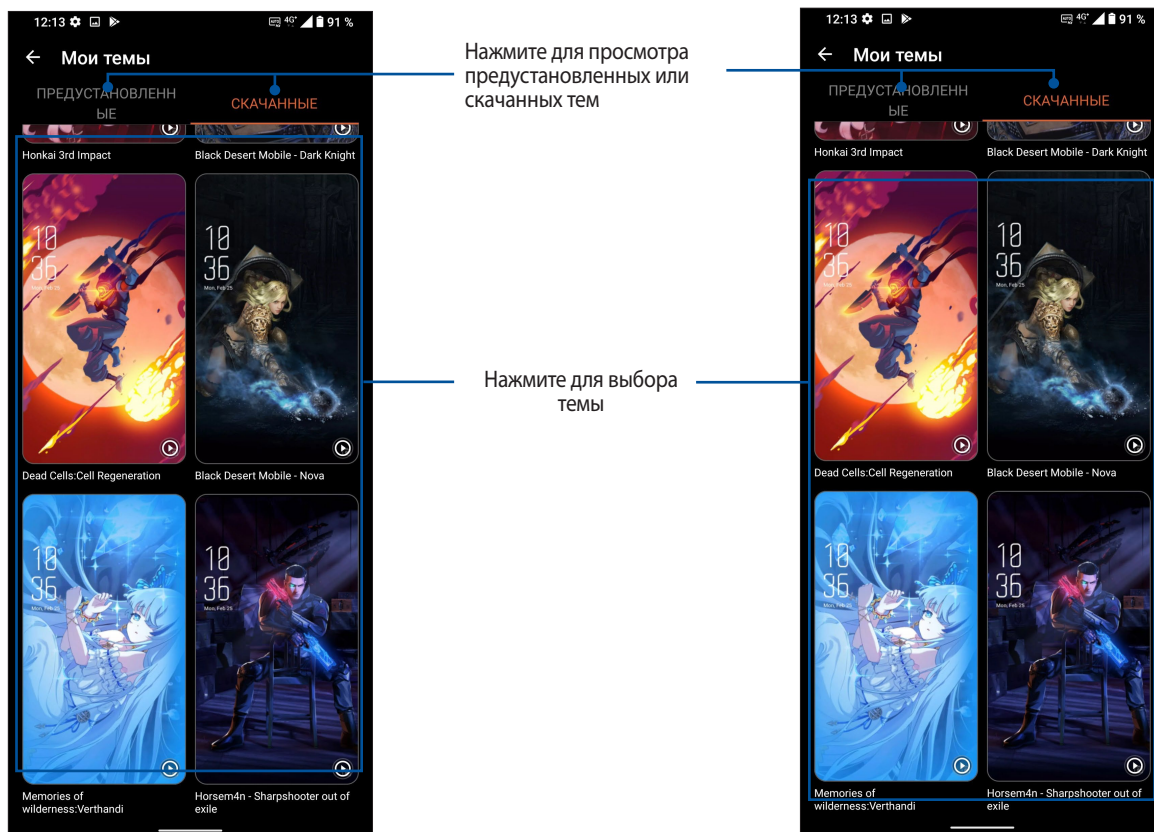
12:13 4G+ 91 %

← Мои темы

ПРЕДУСТАНОВЛЕННЫЕ СКАЧАННЫЕ

Honkai 3rd Impact Black Desert Mobile - Dark Knight

10 36 Mon, Feb 25

Dead Cells:Cell Regeneration Black Desert Mobile - Nova

Memories of wilderness:Verthandi Horsem4n - Sharpshooter out of exile

Нажмите для просмотра предустановленных или скачанных тем

Нажмите для выбора темы

12:13 4G+ 91 %

← Мои темы

ПРЕДУСТАНОВЛЕННЫЕ СКАЧАННЫЕ

Honkai 3rd Impact Black Desert Mobile - Dark Knight

10 36 Mon, Feb 25

Dead Cells:Cell Regeneration Black Desert Mobile - Nova

Memories of wilderness:Verthandi Horsem4n - Sharpshooter out of exile